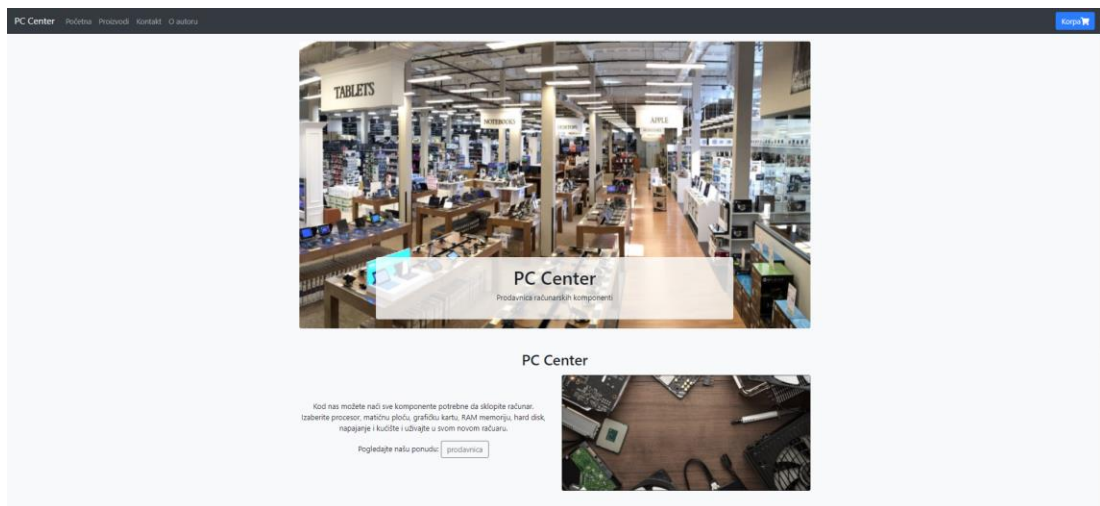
PC Center Početna Proizvodi Kontakt O autoru

Korpa

TABLETS

NOTEBOOKS

APPLE

PC Center

Prodavnica računarskih komponenti

PC Center

Kod nas možete naći sve komponente potrebne da sklopite računar. Izaberite procesor, matičnu ploču, grafičku kartu, RAM memoriju, hard disk, napajanje i kućište i uživajte u svom novom računaru.

Pogledajte našu ponudu: prodavnica